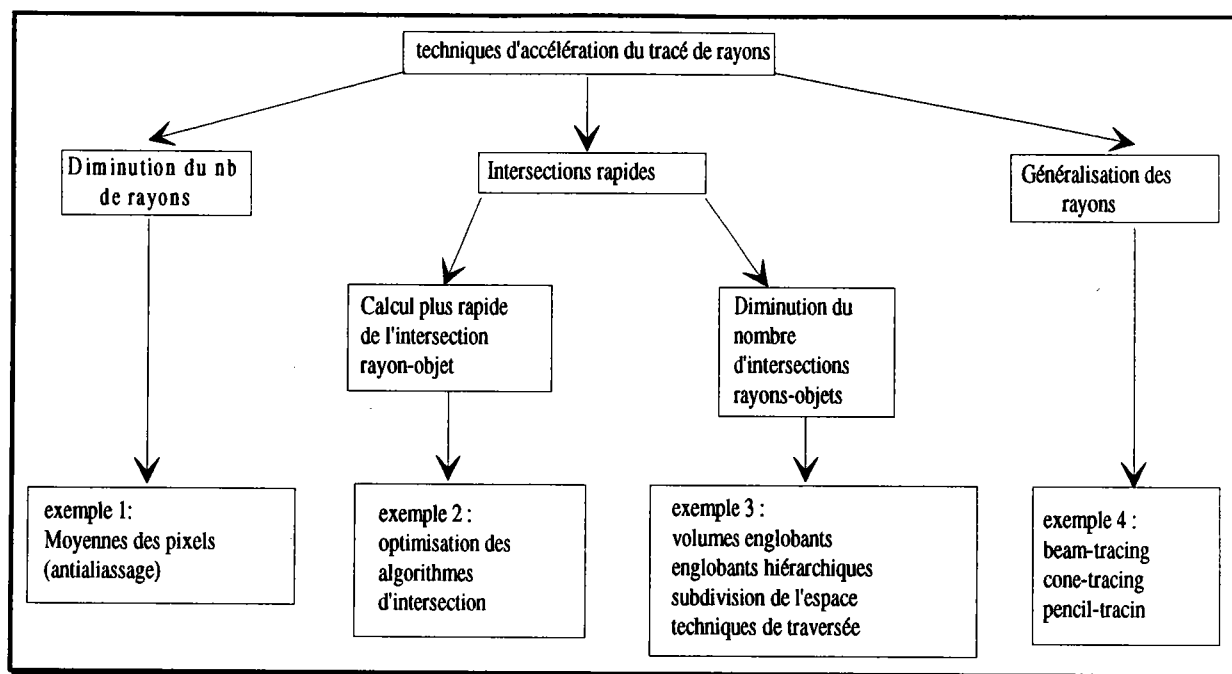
techniques d'accélération du tracé de rayons

Diminution du nb de rayons

Intersections rapides

Généralisation des rayons

Calcul plus rapide de l'intersection rayon-objet

Diminution du nombre d'intersections rayons-objets

exemple 1:
Moyennes des pixels
(antialiassage)

exemple 2 :
optimisation des algorithmes d'intersection

exemple 3 :
volumes englobants
englobants hiérarchiques
subdivision de l'espace
techniques de traversée

exemple 4 :
beam-tracing
cone-tracing
pencil-tracin